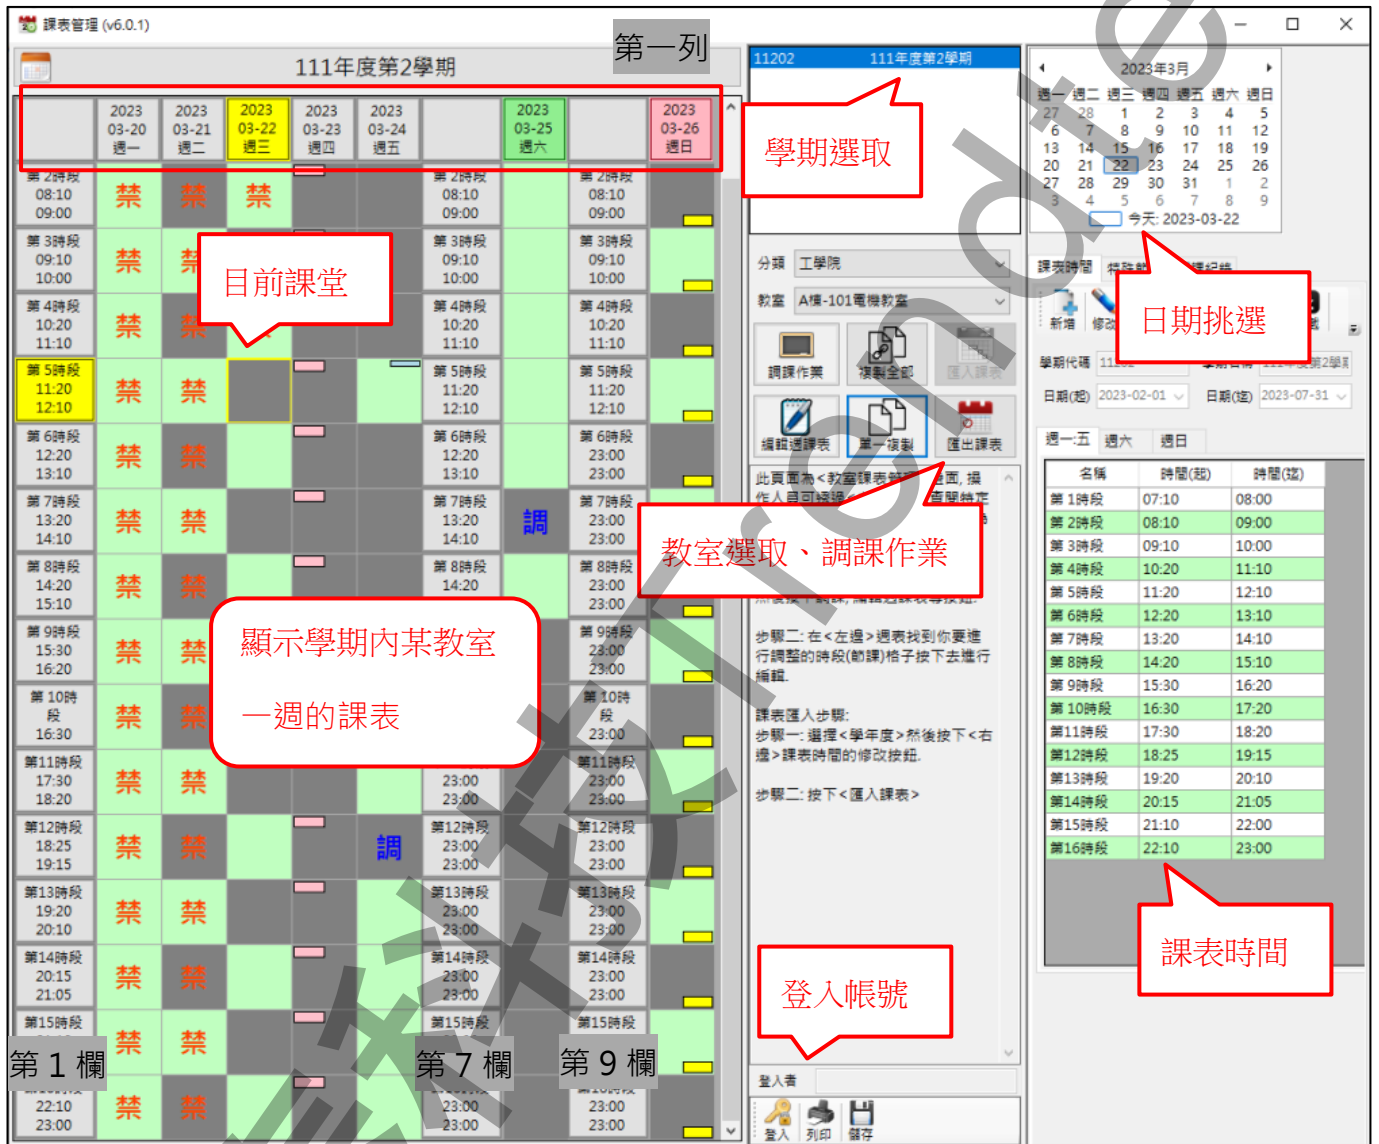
課表管理 (v6.0.1)

111年度第2學期

第一列

| | 2023 03-20 週一 | 2023 03-21 週二 | 2023 03-22 週三 | 2023 03-23 週四 | 2023 03-24 週五 | | 2023 03-25 週六 | | 2023 03-26 週日 |
|---|---|---|---|---|---|---|---|---|---|
| 第 2時段 08:10 09:00 | 禁 | 禁 | 禁 | | | 第 2時段 08:10 09:00 | | 第 2時段 08:10 09:00 | |
| 第 3時段 09:10 10:00 | 禁 | 禁 | | | | 第 3時段 09:10 10:00 | | 第 3時段 09:10 10:00 | |
| 第 4時段 10:20 11:10 | 禁 | 禁 | | | | 第 4時段 10:20 11:10 | | 第 4時段 10:20 11:10 | |
| 第 5時段 11:20 12:10 | 禁 | 禁 | | | | 第 5時段 11:20 12:10 | | 第 5時段 11:20 12:10 | |
| 第 6時段 12:20 13:10 | 禁 | 禁 | | | | 第 6時段 12:20 13:10 | | 第 6時段 12:20 23:00 23:00 | |
| 第 7時段 13:20 14:10 | 禁 | 禁 | | | | 第 7時段 13:20 14:10 | 調 | 第 7時段 23:00 23:00 | |
| 第 8時段 14:20 15:10 | 禁 | 禁 | | | | 第 8時段 14:20 | | 第 8時段 23:00 23:00 | |
| 第 9時段 15:30 16:20 | 禁 | 禁 | | | | | | 第 9時段 23:00 23:00 | |
| 第 10時段 16:30 | 禁 | 禁 | | | | | | 第 10時段 23:00 | |
| 第11時段 17:30 18:20 | 禁 | 禁 | | | | 23:00 23:00 | | 第11時段 23:00 23:00 | |
| 第12時段 18:25 19:15 | 禁 | 禁 | | | 調 | 第12時段 23:00 23:00 | | 第12時段 23:00 23:00 | |
| 第13時段 19:20 20:10 | 禁 | 禁 | | | | 第13時段 23:00 23:00 | | 第13時段 23:00 23:00 | |
| 第14時段 20:15 21:05 | 禁 | 禁 | | | | 第14時段 23:00 23:00 | | 第14時段 23:00 23:00 | |
| 第15時段 | 禁 | 禁 | | | | 第15時段 | | 第15時段 | |
| 22:10 23:00 | 禁 | 禁 | | | | 23:00 23:00 | | 23:00 23:00 | |

目前課堂

顯示學期內某教室

一週的課表

第 1 欄　第 7 欄　第 9 欄

11202　111年度第2學期

學期選取

分類 工學院
教室 A棟-101電機教室

調課作業　複製全部　匯入課表
編輯課表　單一複製　匯出課表

教室選取、調課作業

此頁面為<教室課表編輯>畫面，提作人員可編排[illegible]

步驟二:在<左邊>週表找到你要進行調整的時段(節課)格子按下去進行編輯.

課表匯入步驟:
步驟一:選擇<學年度>然後按下<右邊>課表時間的修改按鈕.

步驟二:按下<匯入課表>

登入帳號

登入者
登入　列印　儲存

2023年3月
| 週一 | 週二 | 週三 | 週四 | 週五 | 週六 | 週日 |
|---|---|---|---|---|---|---|
| 27 | 28 | 1 | 2 | 3 | 4 | 5 |
| 6 | 7 | 8 | 9 | 10 | 11 | 12 |
| 13 | 14 | 15 | 16 | 17 | 18 | 19 |
| 20 | 21 | 22 | 23 | 24 | 25 | 26 |
| 27 | 28 | 29 | 30 | 31 | 1 | 2 |
| 3 | 4 | 5 | 6 | 7 | 8 | 9 |

今天: 2023-03-22

課表時間　特殊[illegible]　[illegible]紀錄
新增　修改

日期挑選

學期代碼 11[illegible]　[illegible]第2學期
日期(起) 2023-02-01　日期(迄) 2023-07-31

週一-五　週六　週日

| 名稱 | 時間(起) | 時間(迄) |
|---|---|---|
| 第 1時段 | 07:10 | 08:00 |
| 第 2時段 | 08:10 | 09:00 |
| 第 3時段 | 09:10 | 10:00 |
| 第 4時段 | 10:20 | 11:10 |
| 第 5時段 | 11:20 | 12:10 |
| 第 6時段 | 12:20 | 13:10 |
| 第 7時段 | 13:20 | 14:10 |
| 第 8時段 | 14:20 | 15:10 |
| 第 9時段 | 15:30 | 16:20 |
| 第 10時段 | 16:30 | 17:20 |
| 第11時段 | 17:30 | 18:20 |
| 第12時段 | 18:25 | 19:15 |
| 第13時段 | 19:20 | 20:10 |
| 第14時段 | 20:15 | 21:05 |
| 第15時段 | 21:10 | 22:00 |
| 第16時段 | 22:10 | 23:00 |

課表時間